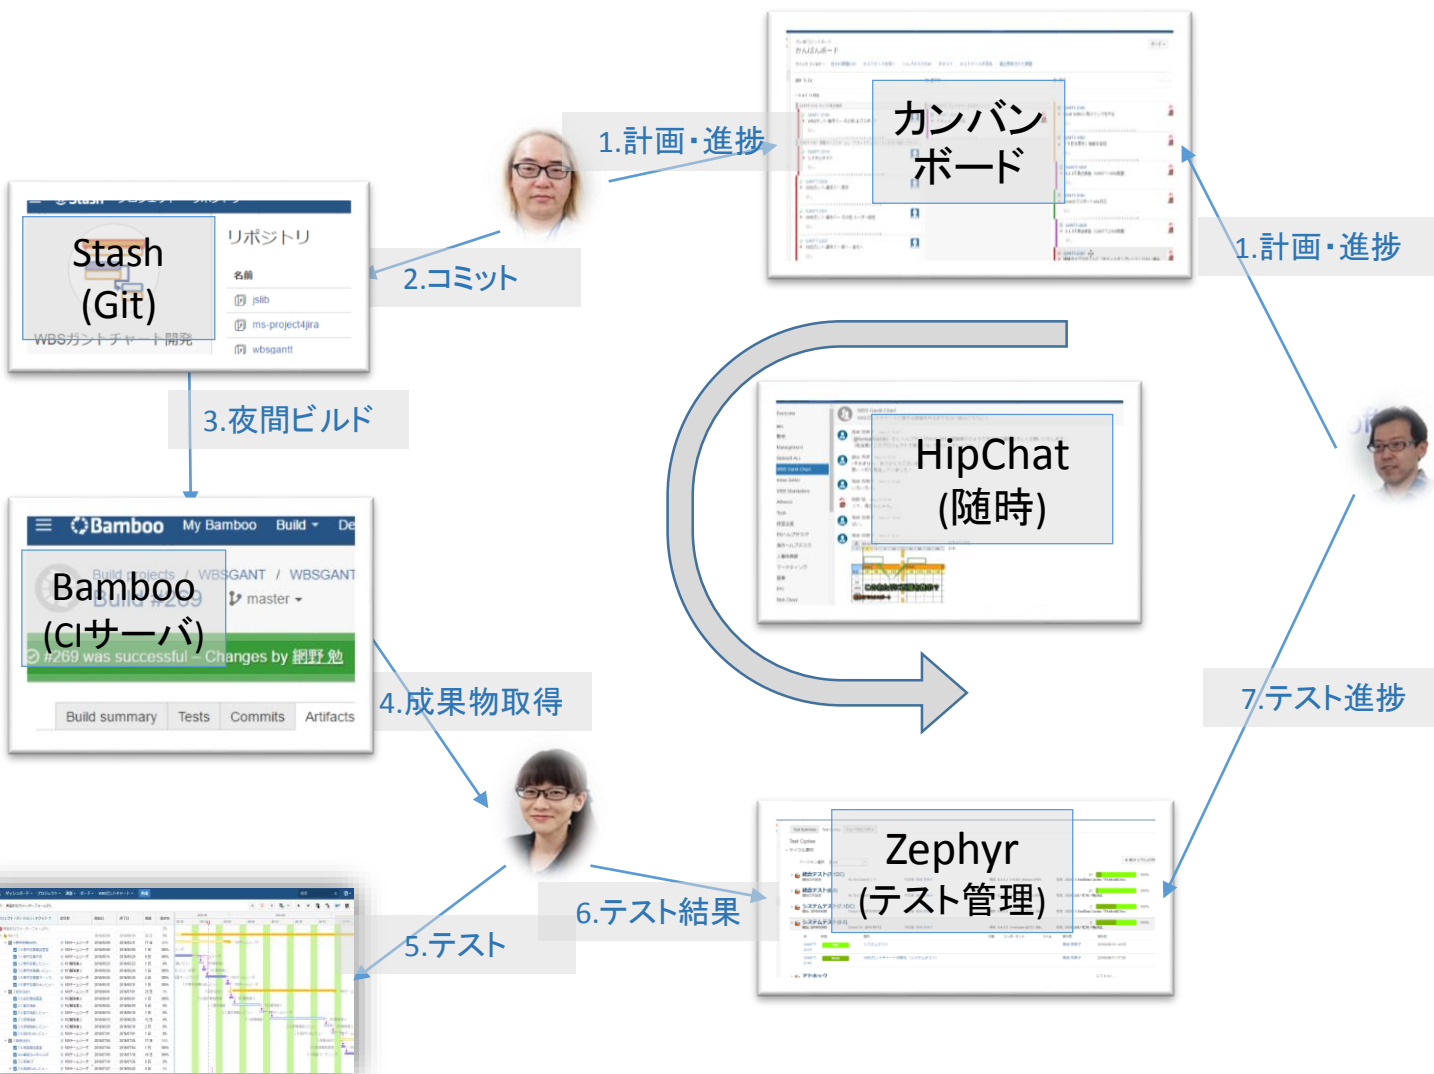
かんばんボード

カンバン
ボード

1.計画・進捗

1.計画・進捗

Stash

リポジトリ

名前

jslib

ms-project4jira

wbsgantt

Stash
(Git)

WBSガントチャート開発

2.コミット

3.夜間ビルド

HipChat
(随時)

Bamboo My Bamboo Build De

Build projects / WBSGANT / WBSGANT

Build #269

master

Bamboo
(CIサーバ)

#269 was successful – Changes by 網野 勉

Build summary Tests Commits Artifacts

4.成果物取得

7.テスト進捗

Zephyr
(テスト管理)

6.テスト結果

5.テスト